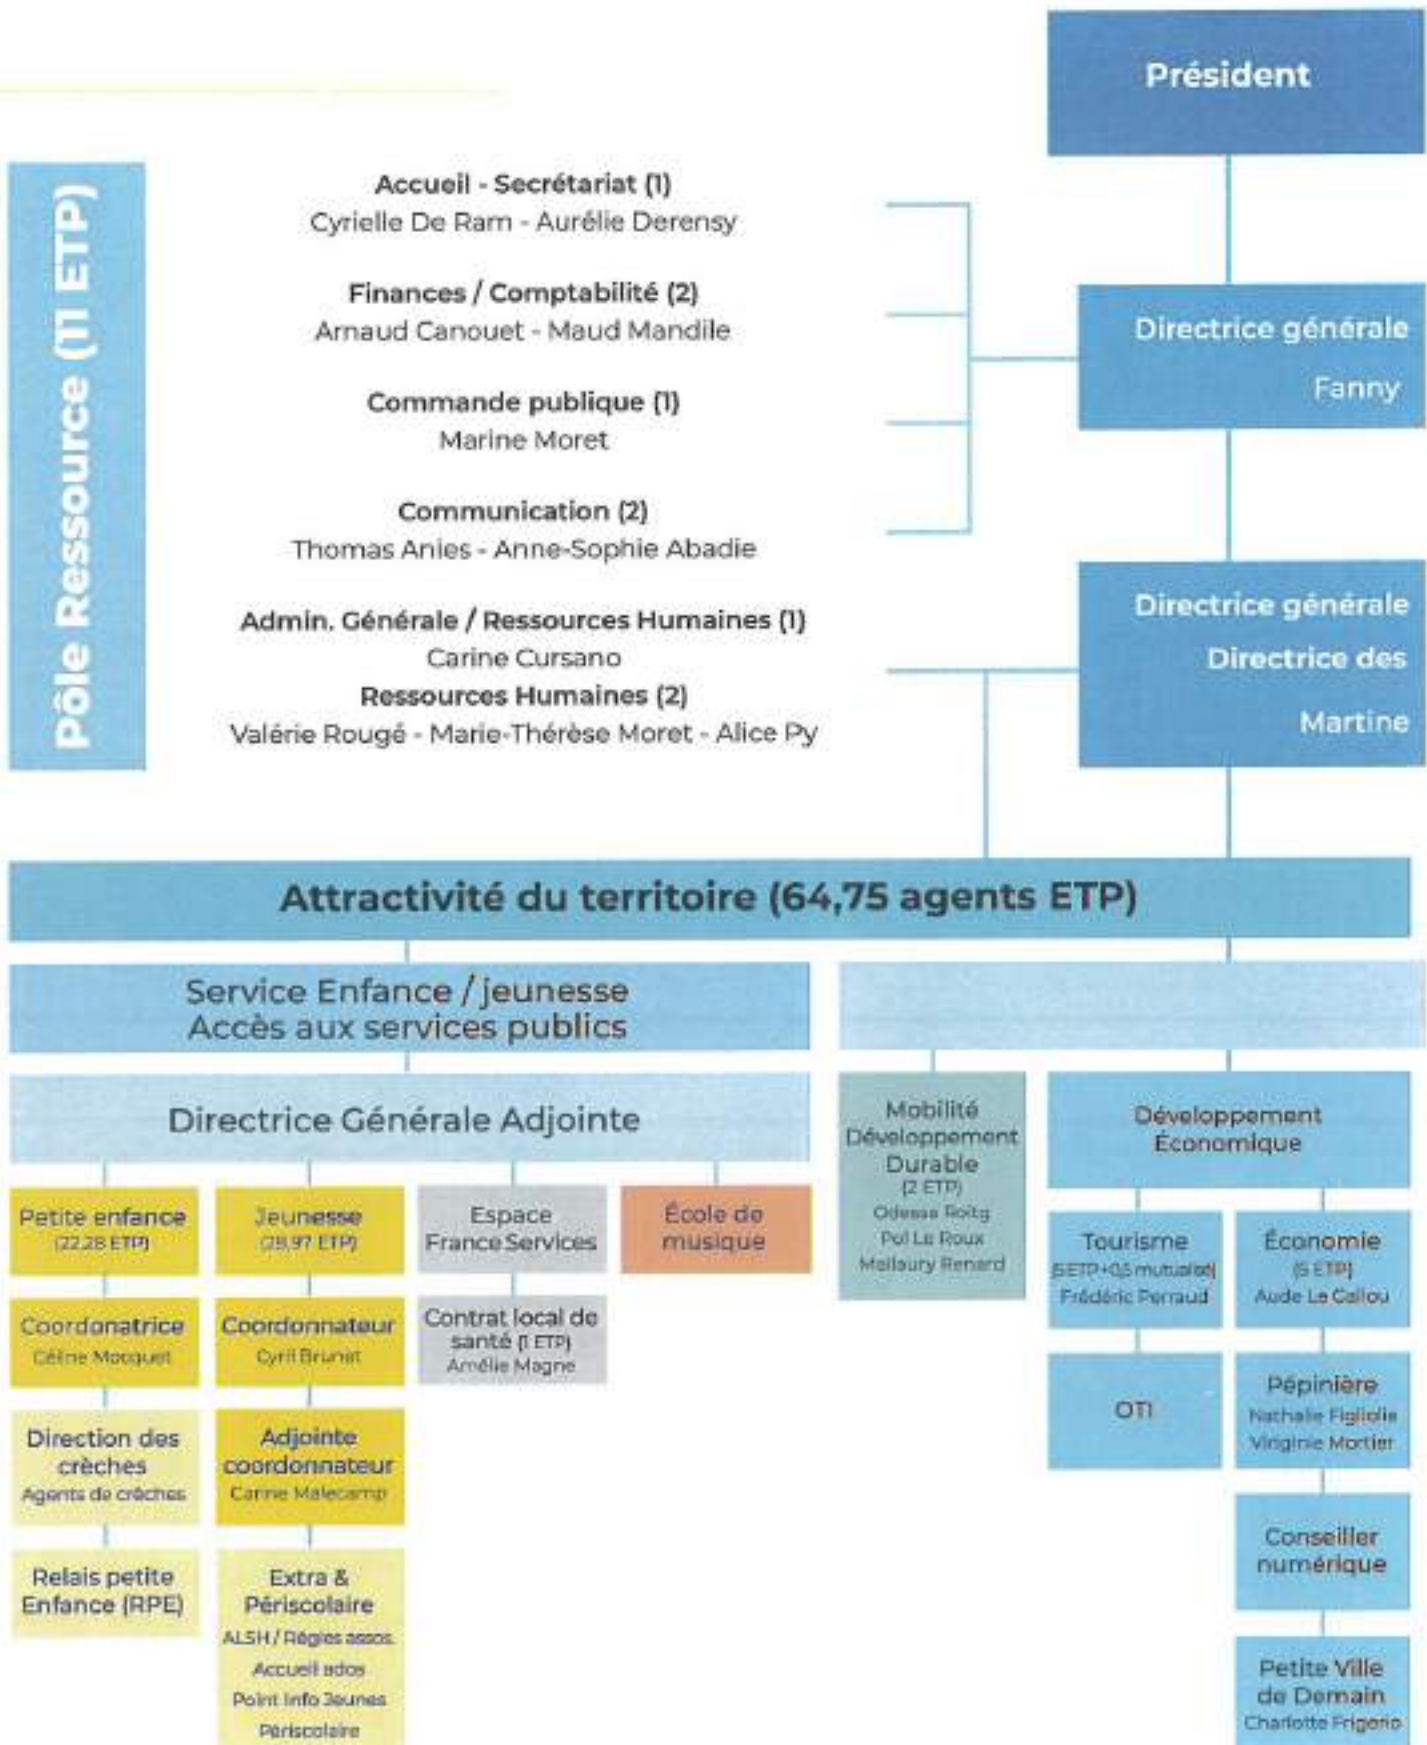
Président

Pôle Ressource (11 ETP)

Accueil - Secrétariat (1)
Cyrielle De Ram - Aurélie Derensy

Finances / Comptabilité (2)
Arnaud Canouet - Maud Mandile

Commande publique (1)
Marine Moret

Communication (2)
Thomas Anies - Anne-Sophie Abadie

Admin. Générale / Ressources Humaines (1)
Carine Cursano
Ressources Humaines (2)
Valérie Rougé - Marie-Thérèse Moret - Alice Py

Directrice générale
Fanny

Directrice générale
Directrice des
Martine

Attractivité du territoire (64,75 agents ETP)

Service Enfance / jeunesse
Accès aux services publics

Directrice Générale Adjointe

Petite enfance
(22,28 ETP)

Coordonatrice
Céline Mocquet

Direction des crèches
Agents de crèches

Relais petite Enfance (RPE)

Jeunesse
(28,97 ETP)

Coordonnateur
Cyril Brunet

Adjointe coordonnateur
Carine Malecamp

Extra & Périscolaire
ALSH / Régies assos.
Accueil ados
Point Info Jeunes
Périscolaire

Espace France Services

Contrat local de santé (1 ETP)
Amélie Magne

École de musique

Mobilité Développement Durable
(2 ETP)
Odessa Roitg
Pol Le Roux
Mellaury Renard

Développement Économique

Tourisme
(5 ETP + 0,5 mutualisé)
Frédéric Perraud

OTI

Économie
(5 ETP)
Aude Le Callou

Pépinière
Nathalie Figliolie
Virginie Mortier

Conseiller numérique

Petite Ville de Demain
Charlotte Frigerio